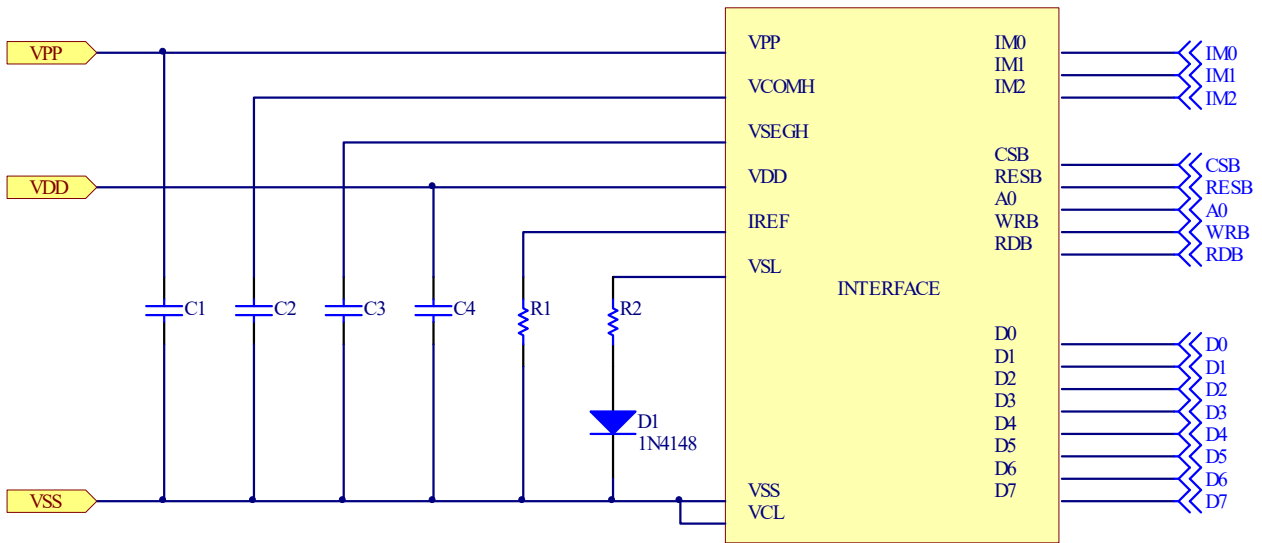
VPP
VDD
VSS
C1
C2
C3
C4
R1
R2
D1
1N4148

VPP
VCOMH
VSEGH
VDD
IREF
VSL
INTERFACE
VSS
VCL

IM0
IM1
IM2
CSB
RESB
A0
WRB
RDB
D0
D1
D2
D3
D4
D5
D6
D7

IM0
IM1
IM2
CSB
RESB
A0
WRB
RDB
D0
D1
D2
D3
D4
D5
D6
D7